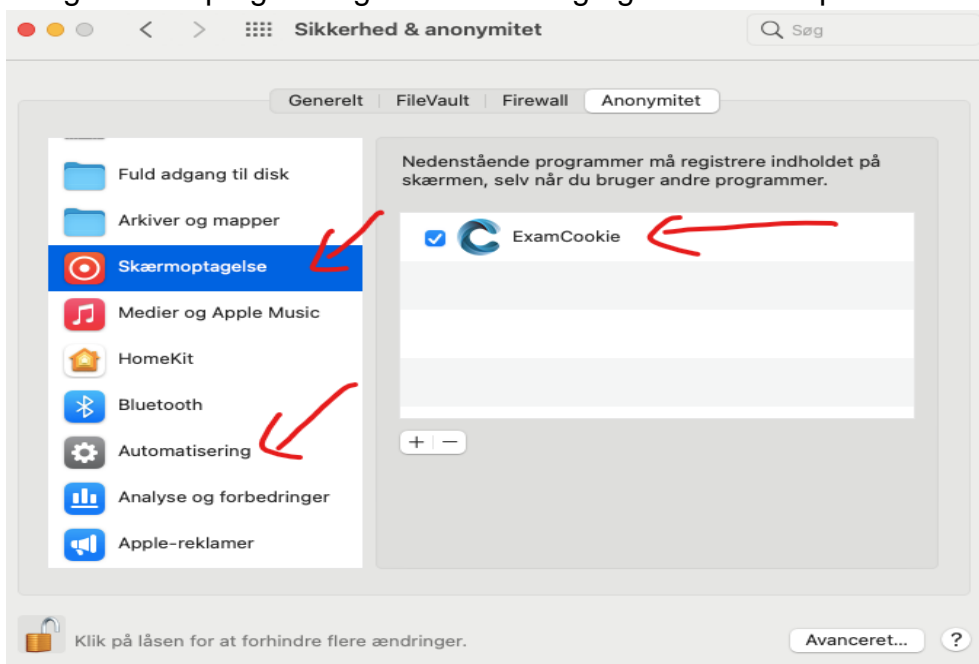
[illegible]

Sikkerhed & anonymitet

Søg

Generelt | FileVault | Firewall | Anonymitet

Fuld adgang til disk
Arkiver og mapper
Skærmoptagelse
Medier og Apple Music
HomeKit
Bluetooth
Automatisering
Analyse og forbedringer
Apple-reklamer

Nedenstående programmer må registrere indholdet på skærmen, selv når du bruger andre programmer.

ExamCookie

+ −

Klik på låsen for at forhindre flere ændringer.

Avanceret...

?